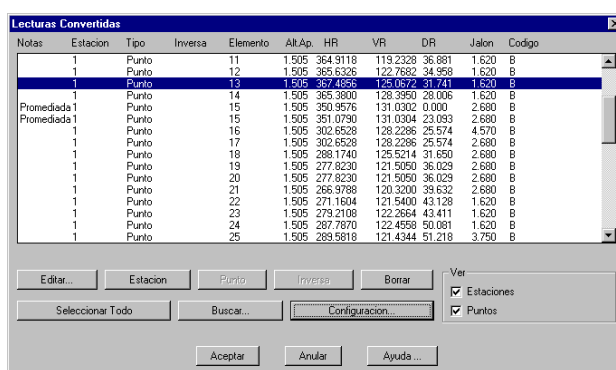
Lecturas Convertidas

| Notas | Estacion | Tipo | Inversa | Elemento | Alt.Ap. | HR | VR | DR | Jalon | Codigo |
|---|---|---|---|---|---|---|---|---|---|---|
| | 1 | Punto | | 11 | 1.505 | 364.9118 | 119.2328 | 36.881 | 1.620 | B |
| | 1 | Punto | | 12 | 1.505 | 365.6326 | 122.7682 | 34.958 | 1.620 | B |
| | 1 | Punto | | 13 | 1.505 | 367.4856 | 125.0672 | 31.741 | 1.620 | B |
| | 1 | Punto | | 14 | 1.505 | 365.3800 | 128.3950 | 28.006 | 1.620 | B |
| Promediada | 1 | Punto | | 15 | 1.505 | 350.9576 | 131.0302 | 0.000 | 2.680 | B |
| Promediada | 1 | Punto | | 15 | 1.505 | 351.0790 | 131.0304 | 23.093 | 2.680 | B |
| | 1 | Punto | | 16 | 1.505 | 302.6528 | 128.2286 | 25.574 | 4.570 | B |
| | 1 | Punto | | 17 | 1.505 | 302.6528 | 128.2286 | 25.574 | 2.680 | B |
| | 1 | Punto | | 18 | 1.505 | 288.1740 | 125.5214 | 31.650 | 2.680 | B |
| | 1 | Punto | | 19 | 1.505 | 277.8230 | 121.5050 | 36.029 | 2.680 | B |
| | 1 | Punto | | 20 | 1.505 | 277.8230 | 121.5050 | 36.029 | 2.680 | B |
| | 1 | Punto | | 21 | 1.505 | 266.9788 | 120.3200 | 39.632 | 2.680 | B |
| | 1 | Punto | | 22 | 1.505 | 271.1604 | 121.5400 | 43.128 | 1.620 | B |
| | 1 | Punto | | 23 | 1.505 | 279.2108 | 122.2664 | 43.411 | 1.620 | B |
| | 1 | Punto | | 24 | 1.505 | 287.7870 | 122.4558 | 50.081 | 1.620 | B |
| | 1 | Punto | | 25 | 1.505 | 289.5818 | 121.4344 | 51.218 | 3.750 | B |

Editar... Estacion Punto Inversa Borrar
Seleccionar Todo Buscar... Configuracion...

Ver
Estaciones
Puntos

Aceptar Anular Ayuda ...